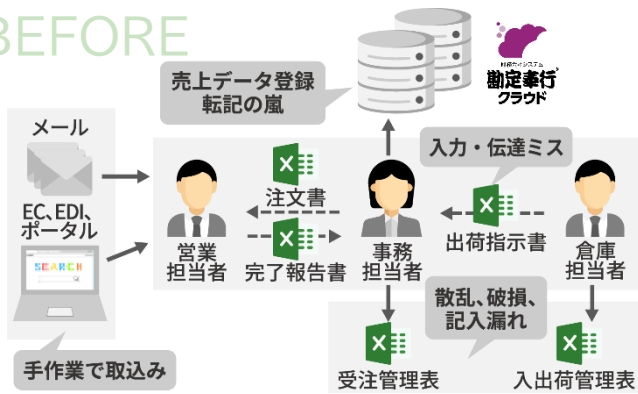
BEFORE

売上データ登録
転記の嵐

財務会計システム
勘定奉行
クラウド

メール

EC、EDI、
ポータル

SEARCH

手作業で取込み

営業
担当者

注文書

完了報告書

事務
担当者

入力・伝達ミス

出荷指示書

倉庫
担当者

散乱、破損、
記入漏れ

受注管理表

入出荷管理表